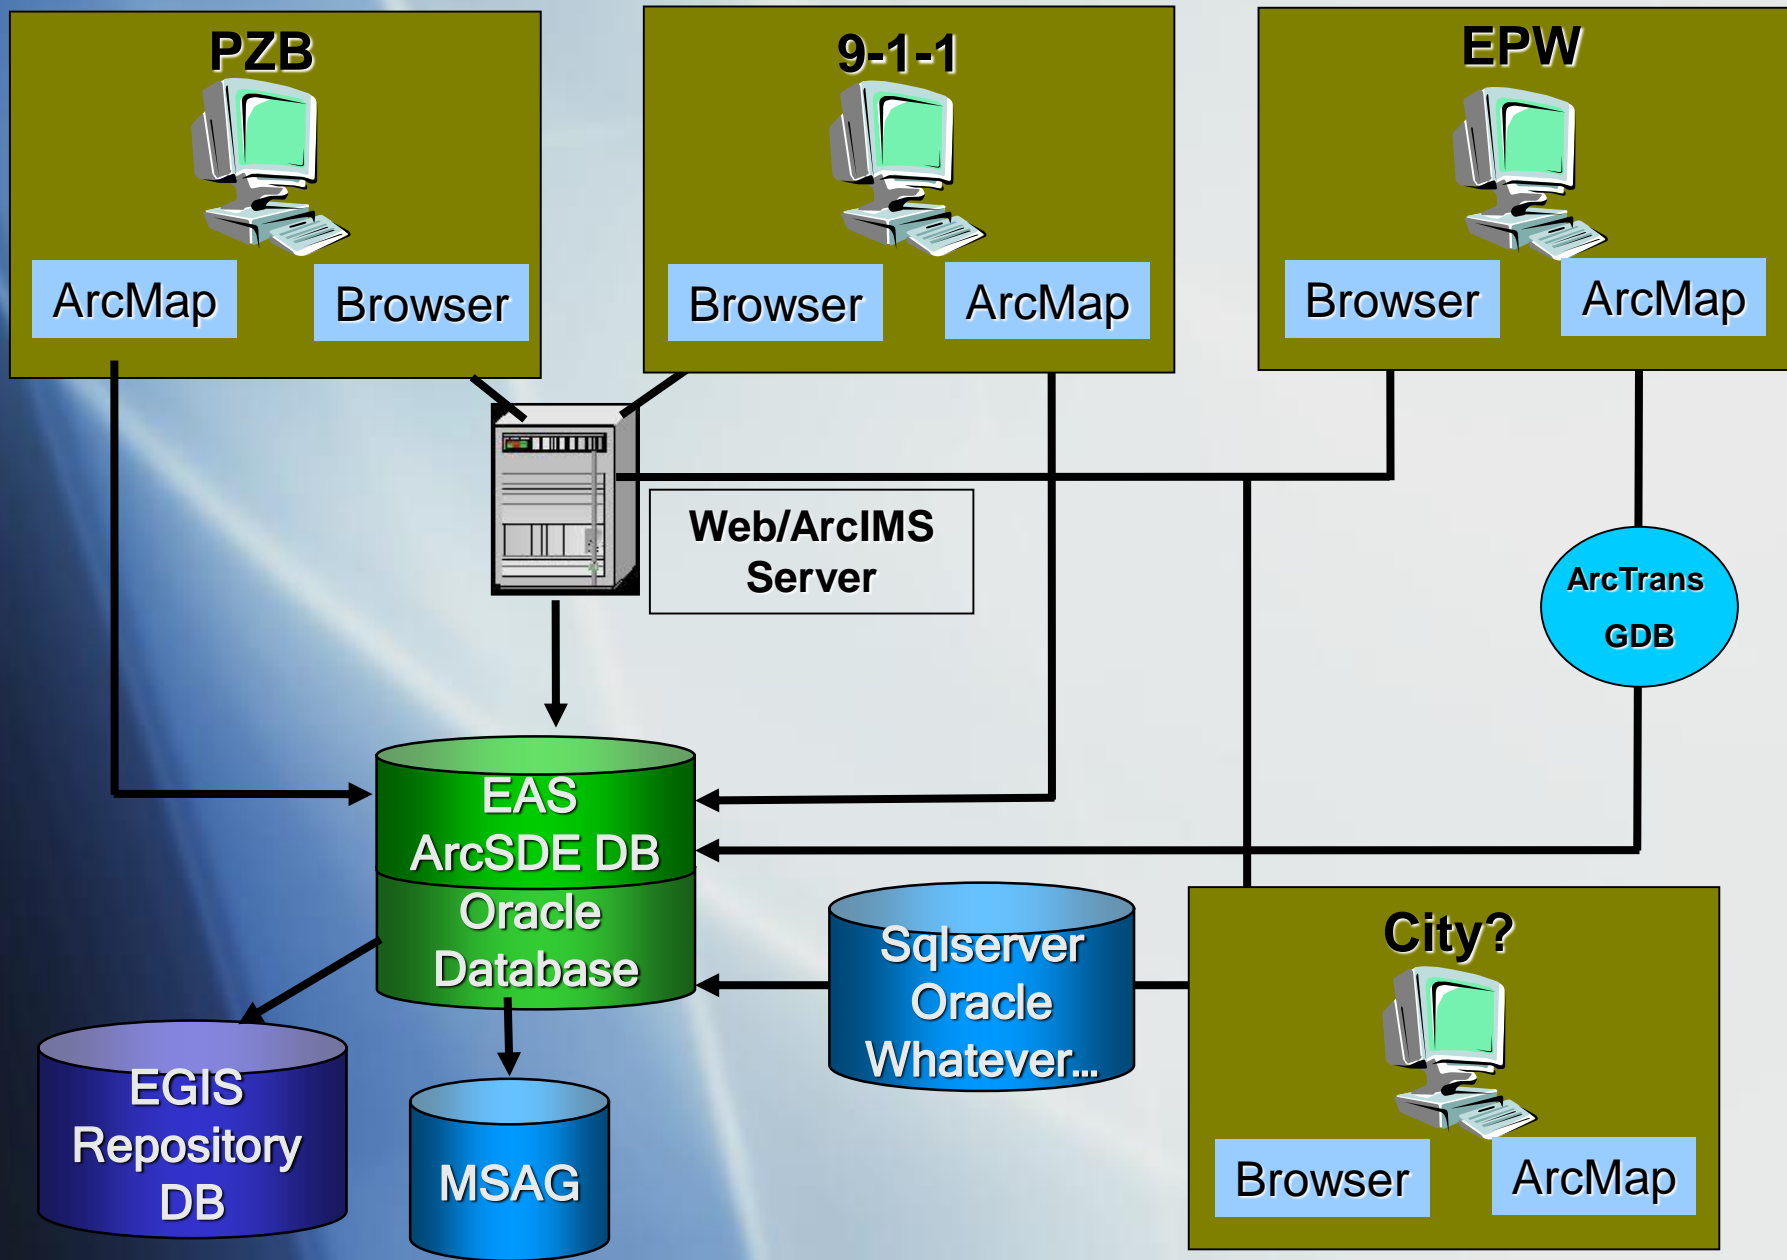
PZB

ArcMap

Browser

9-1-1

Browser

ArcMap

EPW

Browser

ArcMap

Web/ArcIMS Server

ArcTrans GDB

EAS ArcSDE DB Oracle Database

Sqlserver Oracle Whatever...

City?

Browser

ArcMap

EGIS Repository DB

MSAG